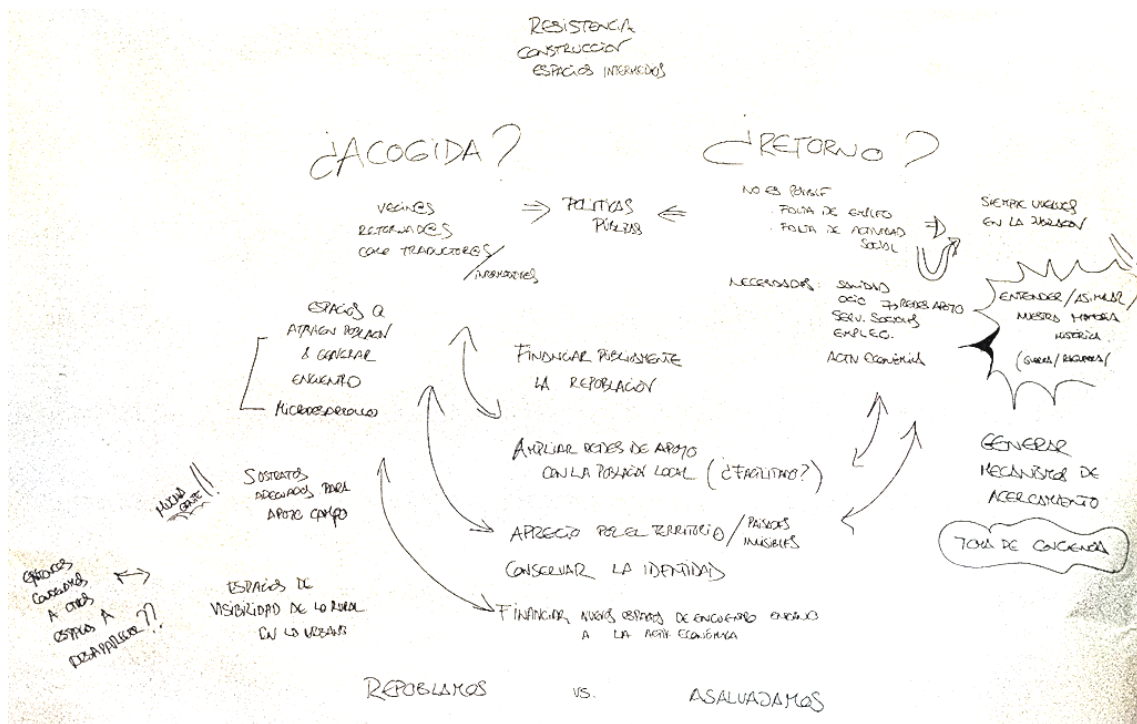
RESISTENCIA
CONSTRUCCIÓN
ESPACIOS INTERMEDIOS

¿ACOGIDA?

¿RETORNO?

VECIN@S
RETORNAD@S
COMO TRADUCTOR@S / MEDIADORES

⇒ POLÍTICAS PÚBLICAS ⇐

NO ES POSIBLE
· FALTA DE EMPLEO
· FALTA DE ACTIVIDAD SOCIAL

SIEMPRE VINCULOS EN LA DISTANCIA

NECESIDADES: SANIDAD
OCIO ?? REDES APOYO
SERV. SOCIALES
EMPLEO.
ACTIV ECONÓMICA

ENTENDER / ASIMILAR / NUESTRA MEMORIA HISTÓRICA (GUERRA / EXILIOS)

ESPACIOS Q ATRAEN POBLACIÓN & GENERAR ENCUENTRO
MICRODESARROLLO

FINANCIAR PÚBLICAMENTE LA REPOBLACIÓN

AMPLIAR REDES DE APOYO CON LA POBLACIÓN LOCAL (¿FACILITADO?)

GENERAR MECANISMOS DE ACERCAMIENTO

TOMA DE CONCIENCIA

MUCHA GENTE!!

SUSTRATOS ADECUADOS PARA APOYO CAMPO

APRECIO POR EL TERRITORIO / PAISAJES INVISIBLES

CONSERVAR LA IDENTIDAD

ESPACIOS COMUNES A OTROS ESPACIOS A DESAPARECER??!

ESPACIOS DE VISIBILIDAD DE LO RURAL EN LO URBANO

FINANCIAR NUEVOS ESPACIOS DE ENCUENTRO ENFOCADO A LA ACTIV ECONÓMICA

REPOBLAMOS VS. ASALVAJAMOS